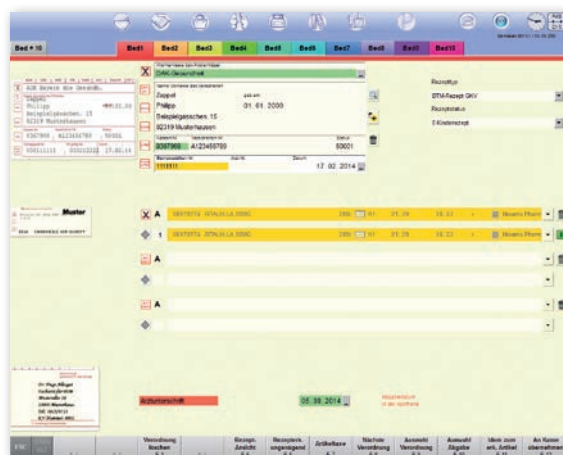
Bed + 10

Bed1 Bed2 Bed3 Bed4 Bed5 Bed6 Bed7 Bed8 Bed9 Bed10

X

DAK-Gesundheit

Zappel
Philipp
Beispielgasschen 15
92319 Musterhausen

geb am
01.01.2000

8367968 A123456789

60001

1111611

17.02.2014

Rezepttyp
BTM-Rezept GKV
Rezeptstatus
1 Kinderrezept

AOK Bayern die Gesundh.
Zappel
Philipp
Beispielgasschen. 15
92319 Musterhausen
8367968 A123456789 60001
950111111 333222222 17.02.14

Muster

X A 08970574 RITALIN LA 20MG 28 St N1 21,28 18,22 Novartis Pharm

1 08970574 RITALIN LA 20MG 28 St N1 21,28 18,22 Novartis Pharm

A

A

Arztunterschrift

05.08.2014

ESC

Verordnung löschen

Rezept. Ansicht

Rezeptdr. ungeeignet

Artikeltaxe

Nächste Verordnung

Auswahl Verordnung

Auswahl Abgabe

Idem zum erf. Artikel

An Kasse übernehmen